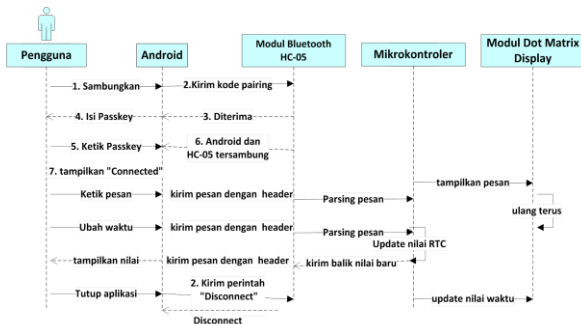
Pengguna

Android

Modul Bluetooth HC-05

Mikrokontroler

Modul Dot Matrix Display

1. Sambungkan

2.Kirim kode pairing

4. Isi Passkey

3. Diterima

5. Ketik Passkey

6. Android dan HC-05 tersambung

7. tampilkan "Connected"

tampilkan pesan

Ketik pesan

kirim pesan dengan header

Parsing pesan

ulang terus

Ubah waktu

kirim pesan dengan header

Parsing pesan

Update nilai RTC

tampilkan nilai

kirim pesan dengan header

kirim balik nilai baru

Tutup aplikasi

2. Kirim perintah "Disconnect"

update nilai waktu

Disconnect